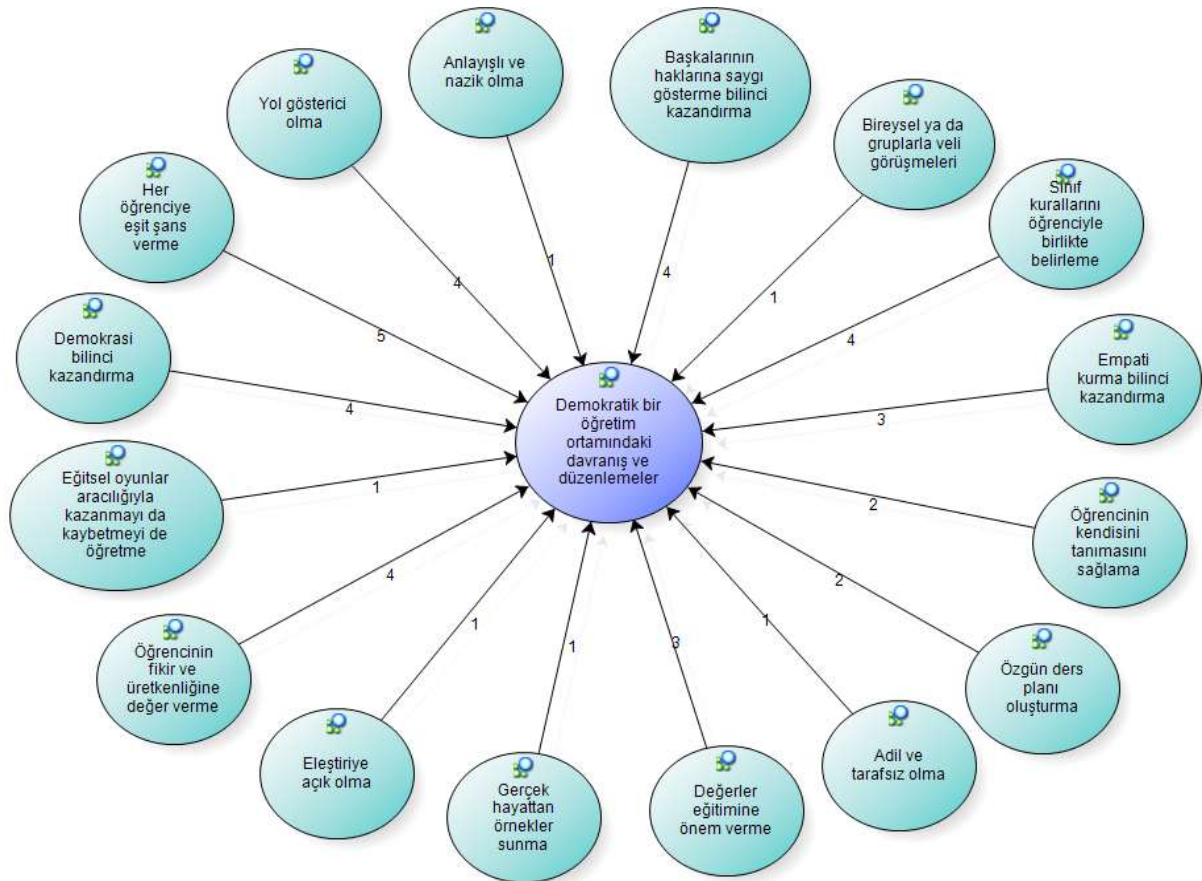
Anlayışlı ve nazik olma

Başkalarının haklarına saygı gösterme bilinci kazandırma

Yol gösterici olma

Bireysel ya da gruplarla veli görüşmeleri

Her öğrenciye eşit şans verme

Sınıf kurallarını öğrenciyle birlikte belirleme

1

4

4

1

5

4

Demokrasi bilinci kazandırma

Empati kurma bilinci kazandırma

4

Demokratik bir öğretim ortamındaki davranış ve düzenlemeler

3

Eğitsel oyunlar aracılığıyla kazanmayı da kaybetmeyi de öğretme

1

2

Öğrencinin kendisini tanımasını sağlama

4

2

1

1

3

1

Öğrencinin fikir ve üretkenliğine değer verme

Özgün ders planı oluşturma

Eleştiriye açık olma

Adil ve tarafsız olma

Gerçek hayattan örnekler sunma

Değerler eğitimine önem verme